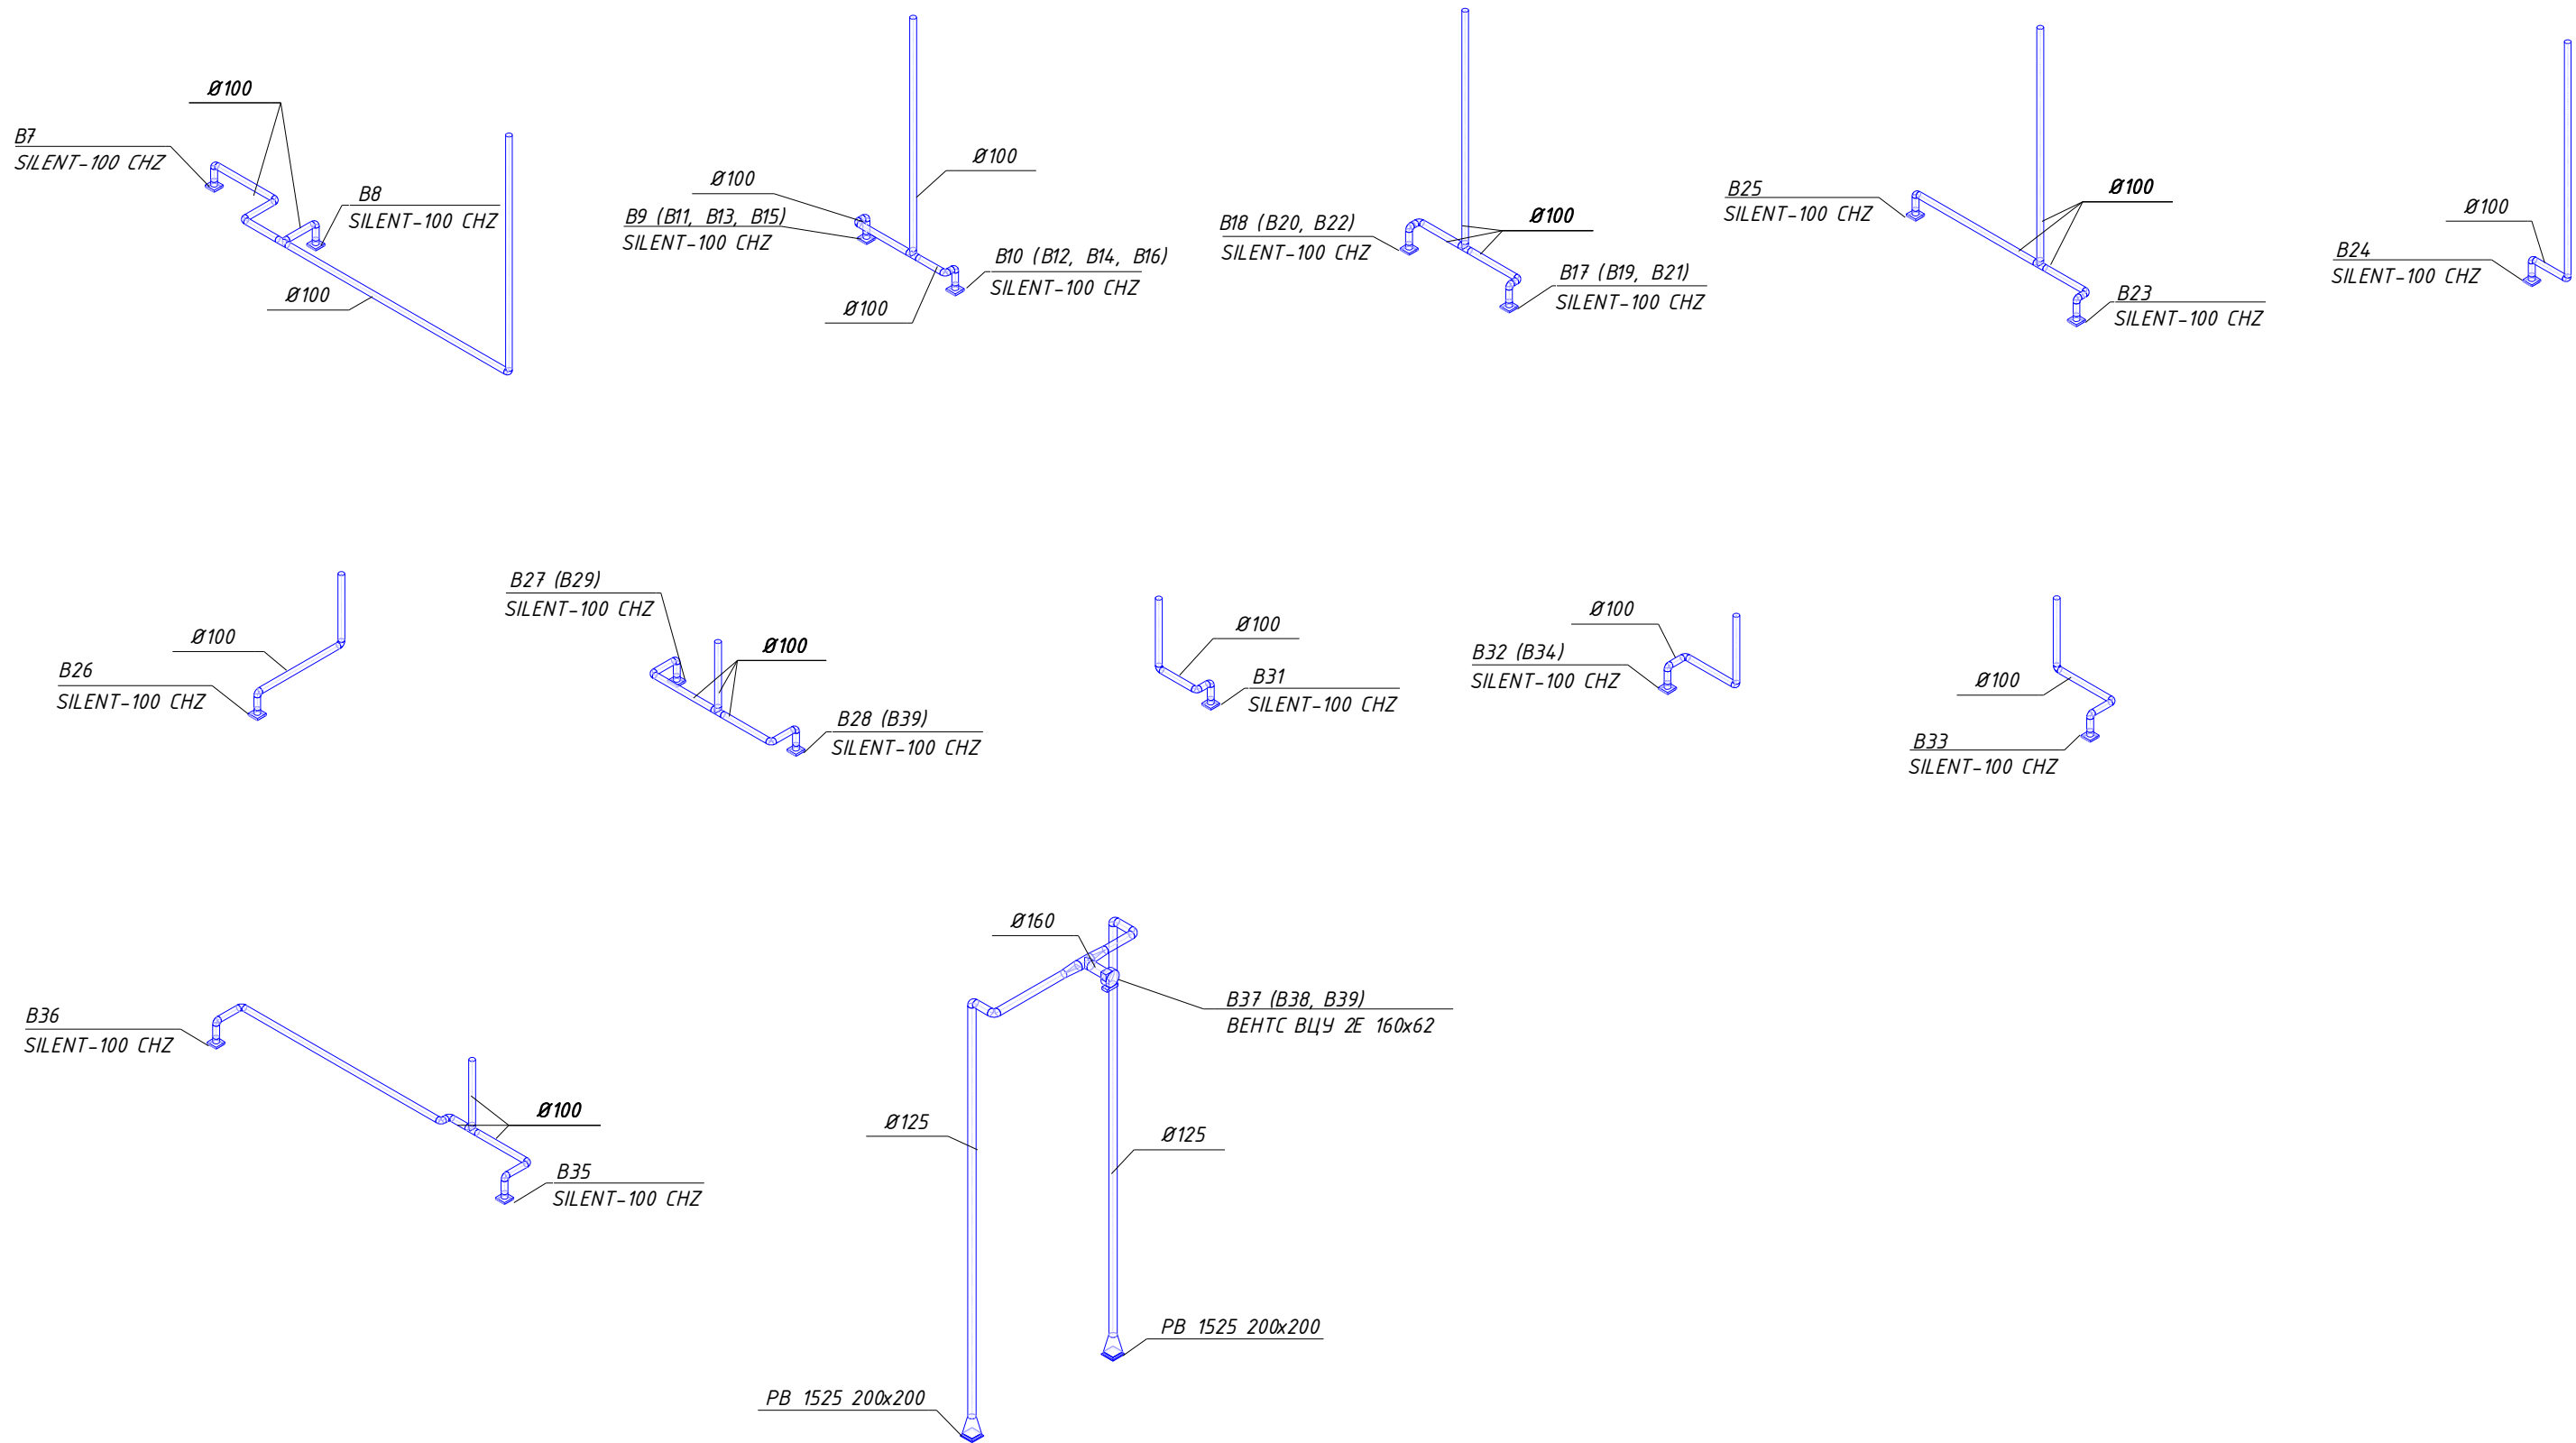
Ø100
B7
SILENT-100 CHZ
B8
SILENT-100 CHZ
Ø100

Ø100
Ø100
B9 (B11, B13, B15)
SILENT-100 CHZ
B10 (B12, B14, B16)
SILENT-100 CHZ
Ø100

B18 (B20, B22)
SILENT-100 CHZ
Ø100
B17 (B19, B21)
SILENT-100 CHZ

B25
SILENT-100 CHZ
Ø100
B23
SILENT-100 CHZ

Ø100
B24
SILENT-100 CHZ

Ø100
B26
SILENT-100 CHZ

B27 (B29)
SILENT-100 CHZ
Ø100
B28 (B39)
SILENT-100 CHZ

Ø100
B31
SILENT-100 CHZ

Ø100
B32 (B34)
SILENT-100 CHZ

Ø100
B33
SILENT-100 CHZ

B36
SILENT-100 CHZ
Ø100
B35
SILENT-100 CHZ

Ø160
B37 (B38, B39)
ВЕНТС ВЦУ 2Е 160х62
Ø125
Ø125
РВ 1525 200х200
РВ 1525 200х200